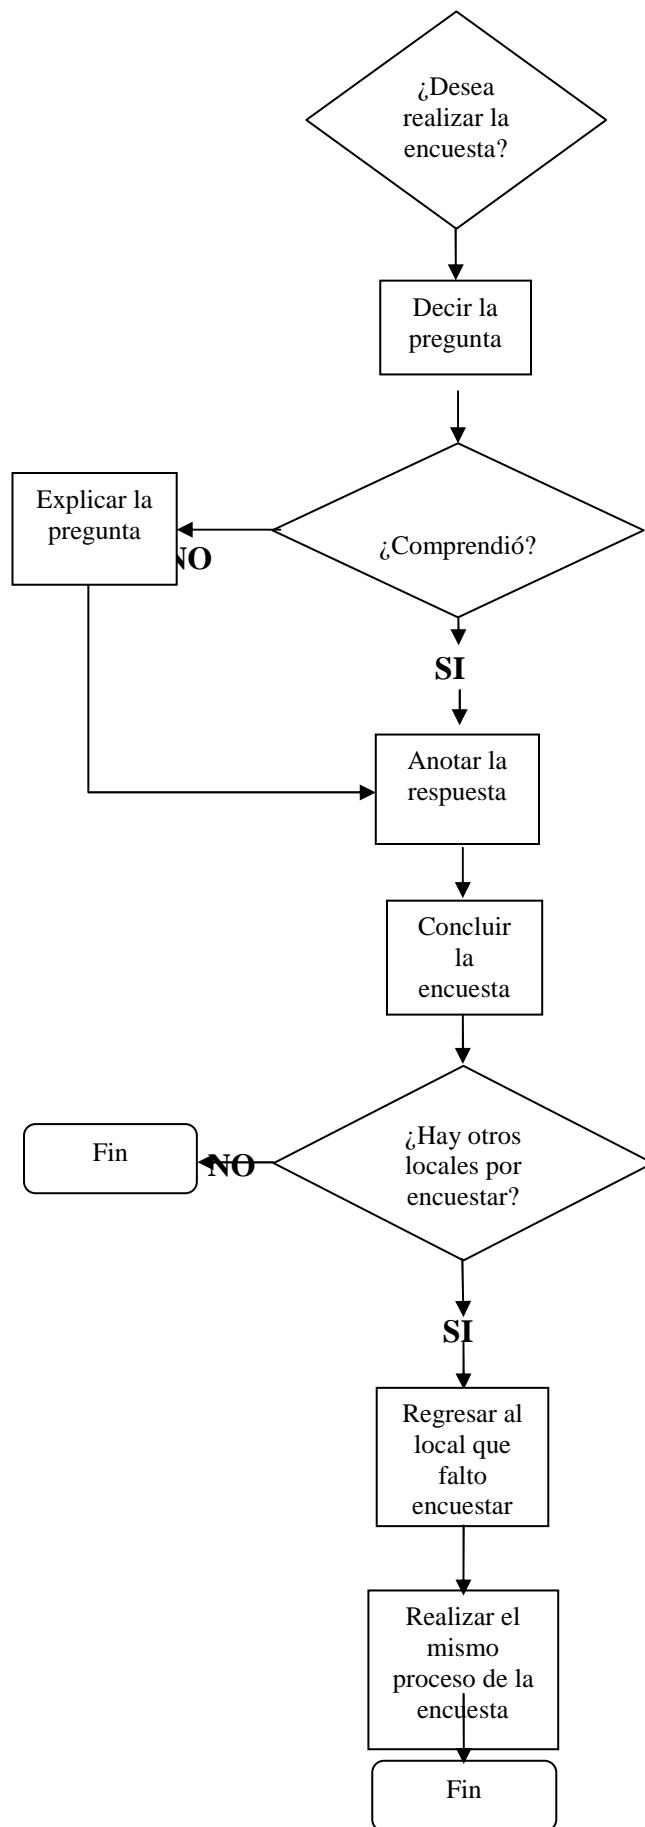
¿Desea realizar la encuesta?

Decir la pregunta

Explicar la pregunta

NO

¿Comprendió?

SI

Anotar la respuesta

Concluir la encuesta

Fin

NO

¿Hay otros locales por encuestar?

SI

Regresar al local que falto encuestar

Realizar el mismo proceso de la encuesta

Fin